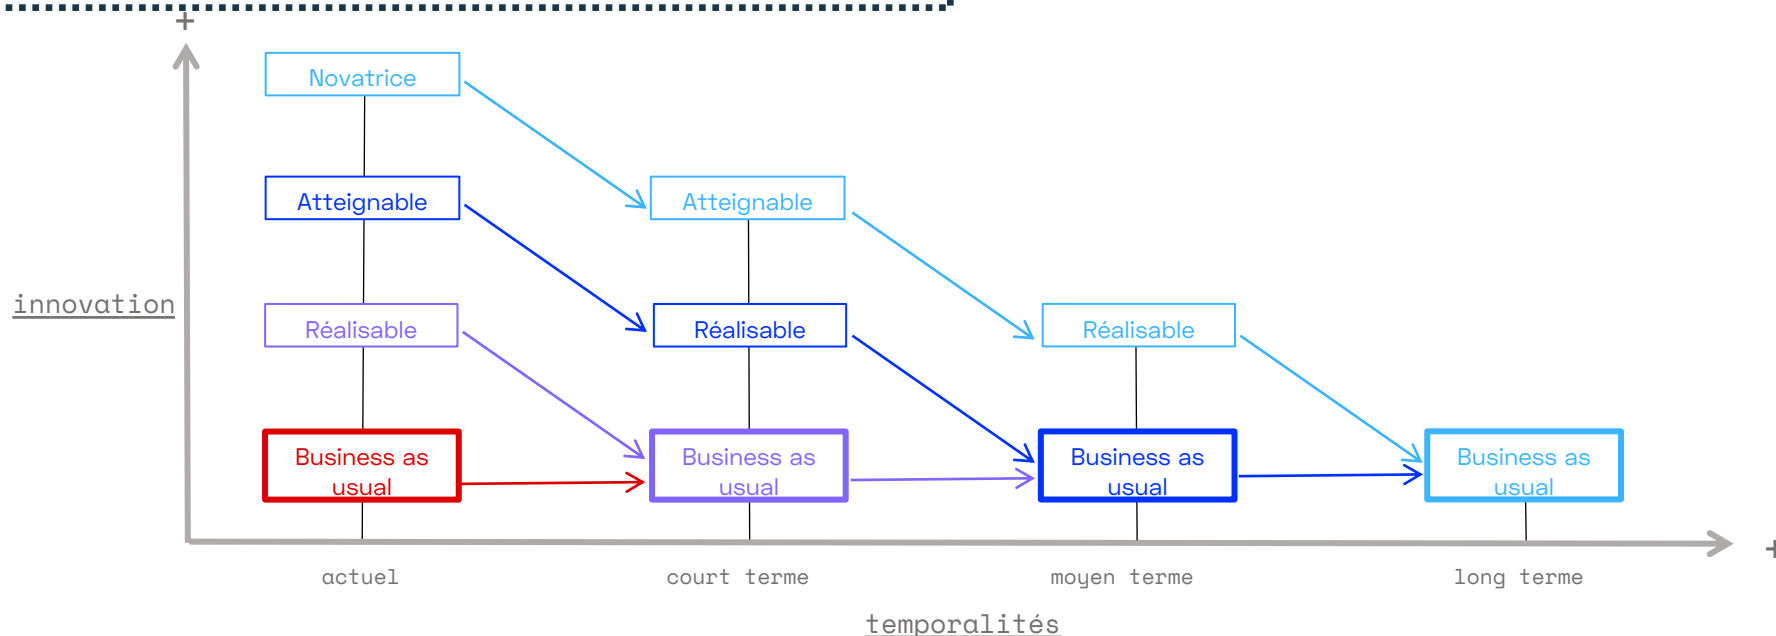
+

innovation

Novatrice

Atteignable

Réalisable

Business as usual

Atteignable

Réalisable

Business as usual

Réalisable

Business as usual

Business as usual

+

actuel

court terme

moyen terme

long terme

temporalités